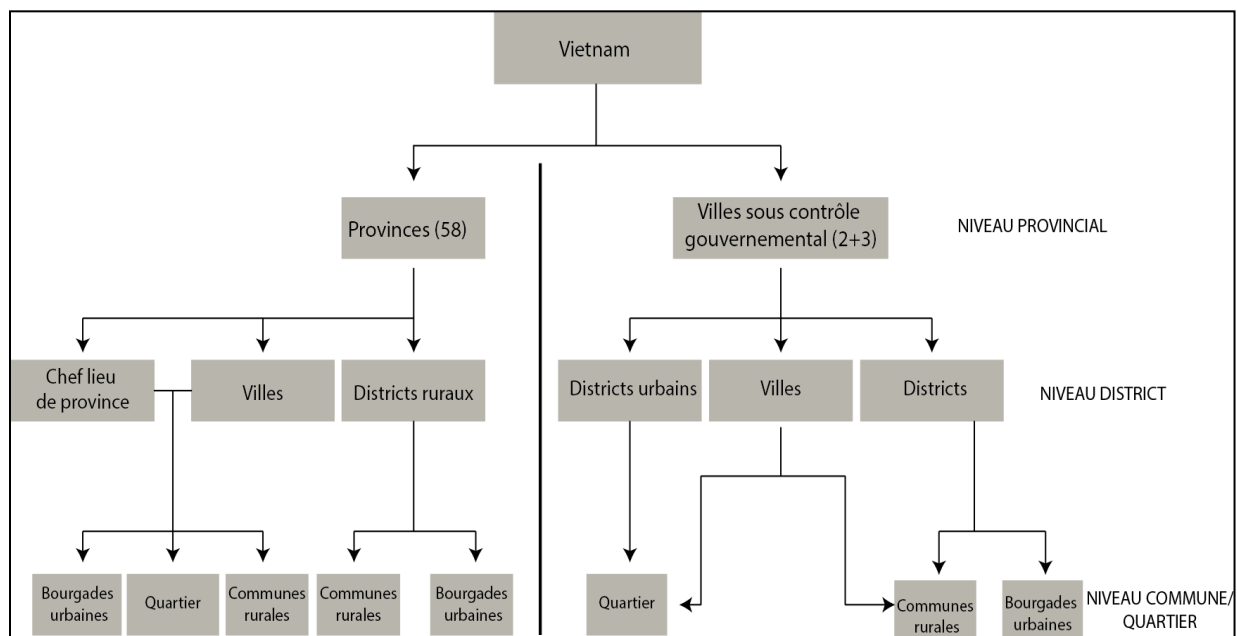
Vietnam

Provinces (58)

Villes sous contrôle gouvernemental (2+3)

NIVEAU PROVINCIAL

Chef lieu de province

Villes

Districts ruraux

Districts urbains

Villes

Districts

NIVEAU DISTRICT

Bourgades urbaines

Quartier

Communes rurales

Communes rurales

Bourgades urbaines

Quartier

Communes rurales

Bourgades urbaines

NIVEAU COMMUNE/ QUARTIER